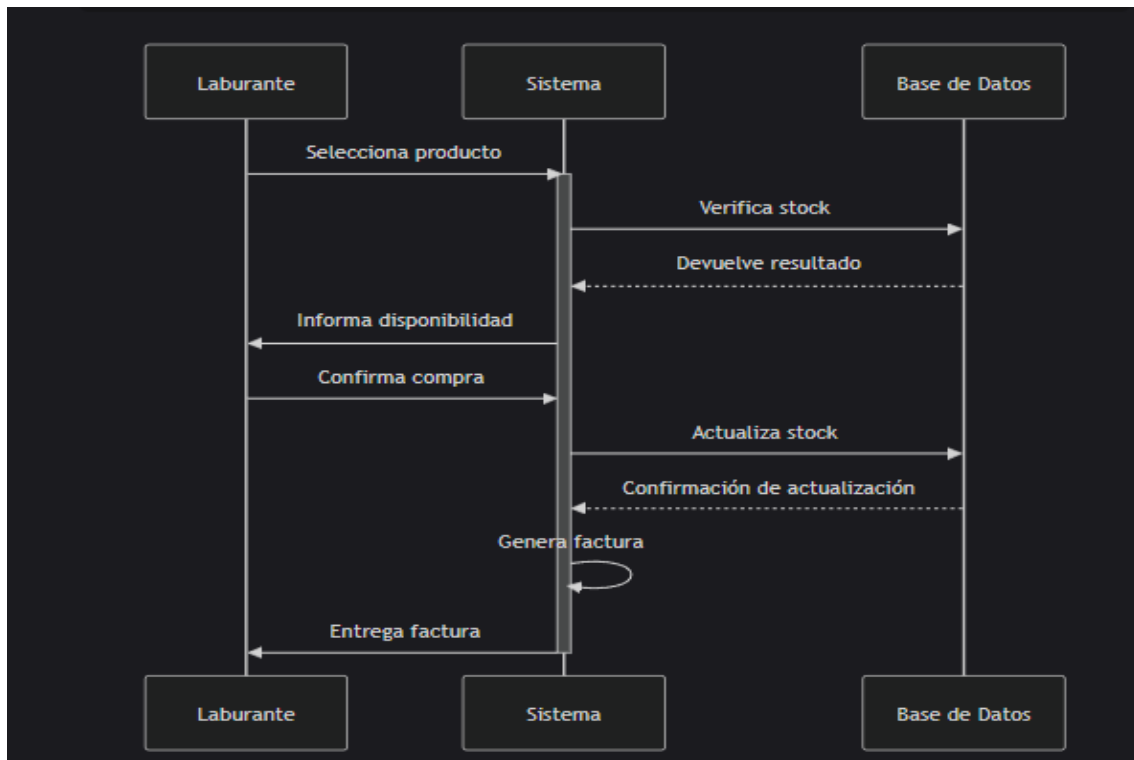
Laburante

Sistema

Base de Datos

Selecciona producto

Verifica stock

Devuelve resultado

Informa disponibilidad

Confirma compra

Actualiza stock

Confirmación de actualización

Genera factura

Entrega factura

Laburante

Sistema

Base de Datos